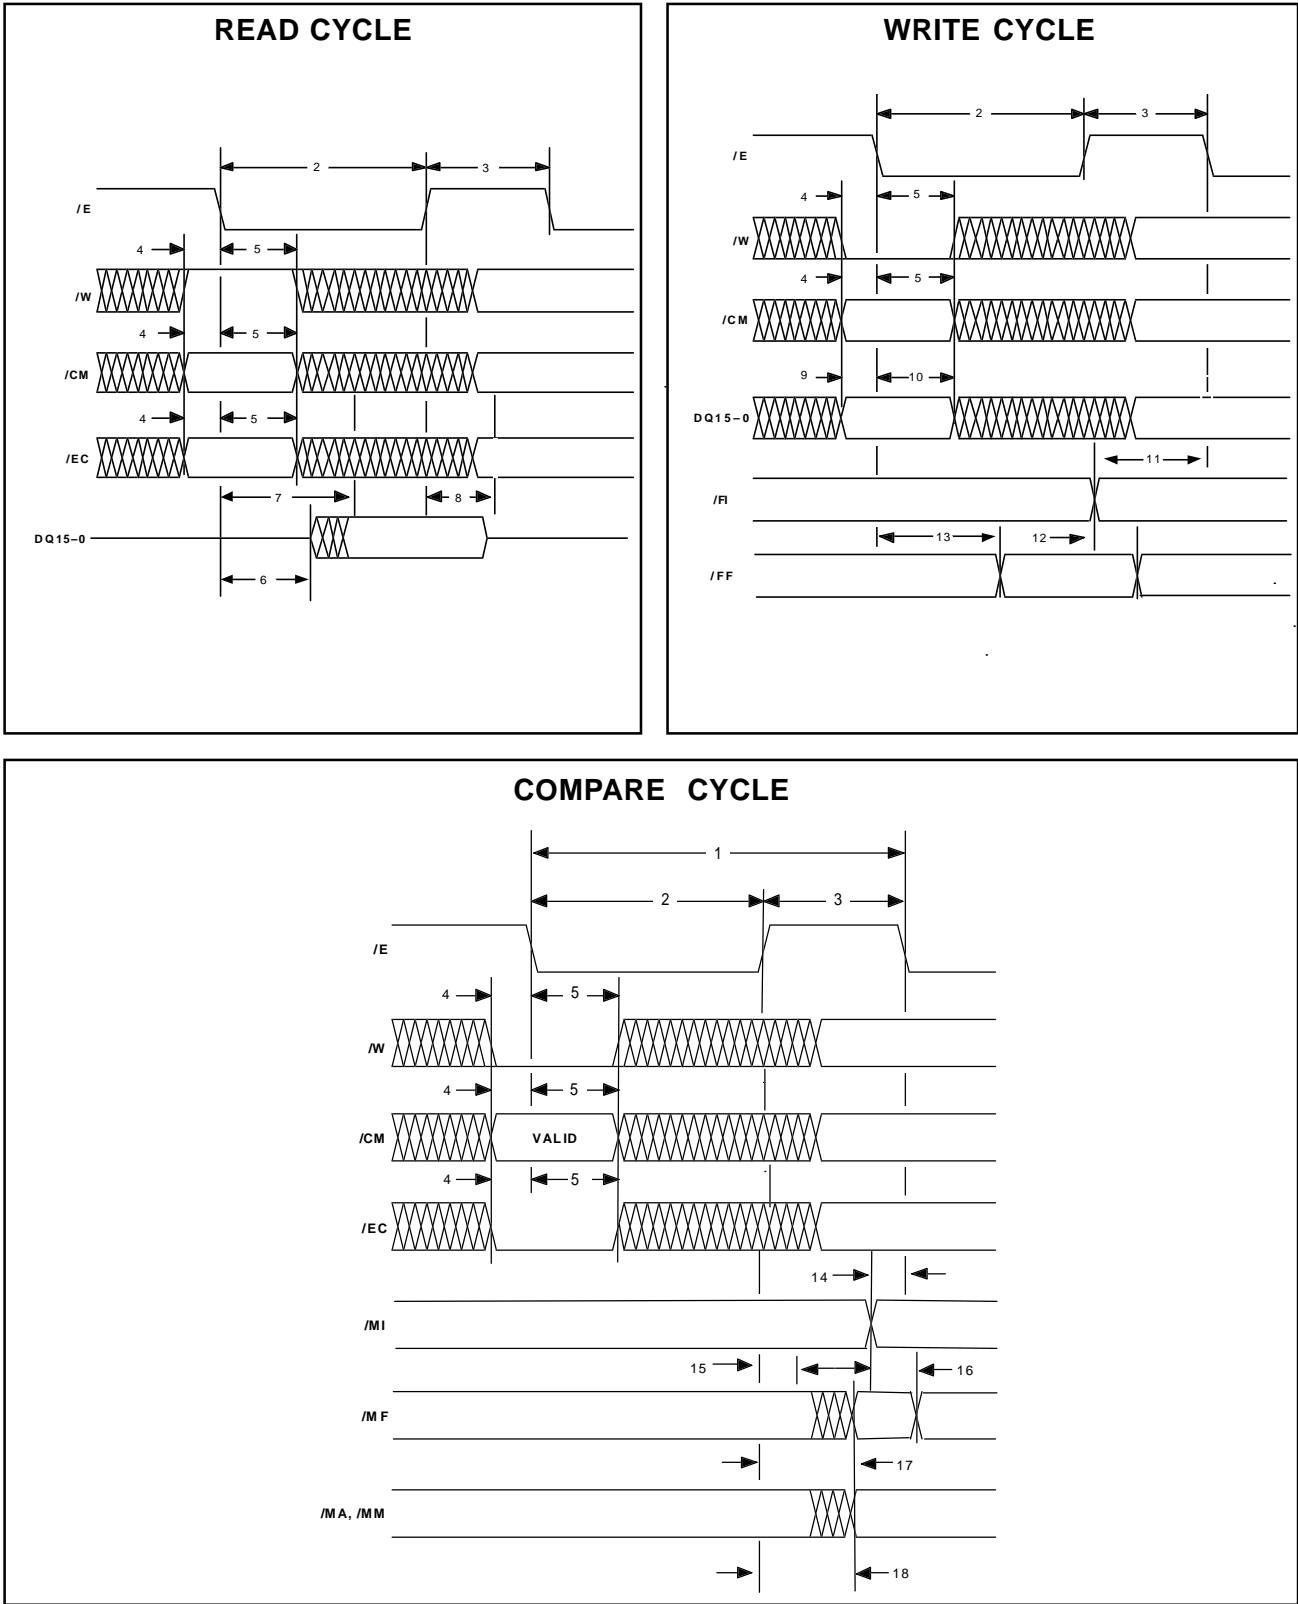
READ CYCLE

2
3
/E
4
5
/W
4
5
/CM
4
5
/EC
7
8
DQ15–0
6

WRITE CYCLE

2
3
/E
4
5
/W
4
5
/CM
9
10
DQ15–0
11
/FI
13
12
/FF

COMPARE CYCLE

1
2
3
/E
4
5
/W
4
5
/CM
VALID
4
5
/EC
14
/MI
15
16
/MF
17
/MA, /MM
18